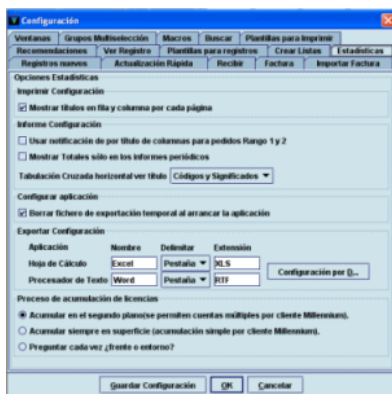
Configuración

Ventanas | Grupos Multiselección | Macros | Buscar | Plantillas para imprimir
Recomendaciones | Ver Registro | Plantillas para registros | Crear Listas | Estadísticas
Registros nuevos | Actualización Rápida | Recibir | Factura | Importar Factura

Opciones Estadísticas

Imprimir Configuración
Mostrar títulos en fila y columna por cada página

Informe Configuración
Usar notificación de por título de columnas para pedidos Rango 1 y 2
Mostrar Totales sólo en los informes periódicos
Tabulación Cruzada horizontal ver título: Códigos y Significados

Configurar aplicación
Borrar fichero de exportación temporal al arrancar la aplicación

Exportar Configuración

| Aplicación | Nombre | Delimitar | Extensión |
|---|---|---|---|
| Hoja de Cálculo | Excel | Pestaña | XLS |
| Procesador de Texto | Word | Pestaña | RTF |

Configuración por D...

Proceso de acumulación de licencias
Acumular en el segundo plano(se permiten cuentas múltiples por cliente Millennium).
Acumular siempre en superficie (acumulación simple por cliente Millennium).
Preguntar cada vez ¿frente o entorno?

Guardar Configuración | OK | Cancelar